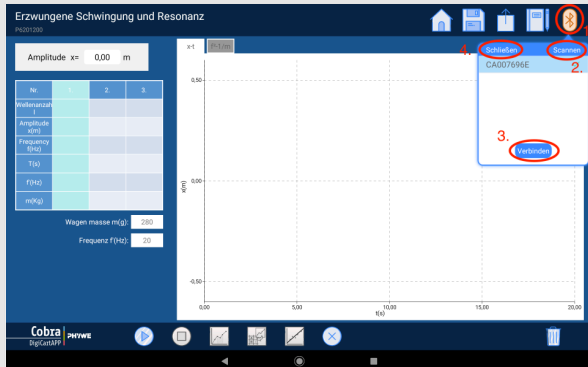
Erzwungene Schwingung und Resonanz
P6201200

Amplitude x= 0,00 m

| Nr. | 1. | 2. | 3. |
|---|---|---|---|
| Wellenanzahl | | | |
| Amplitude x(m) | | | |
| Frequency f(Hz) | | | |
| T(s) | | | |
| f'(Hz) | | | |
| m(Kg) | | | |

Wagen masse m(g): 280

Frequenz f'(Hz): 20

x-t
Pf-f(m)

0,50
0,00
-0,50
x(m)

0,00
5,00
10,00
15,00
20,00
t(s)

4. Schließen
Scannen 2.
CA007696E
3.
Verbinden
1.

Cobra
DigiCastAPP
PHYWE